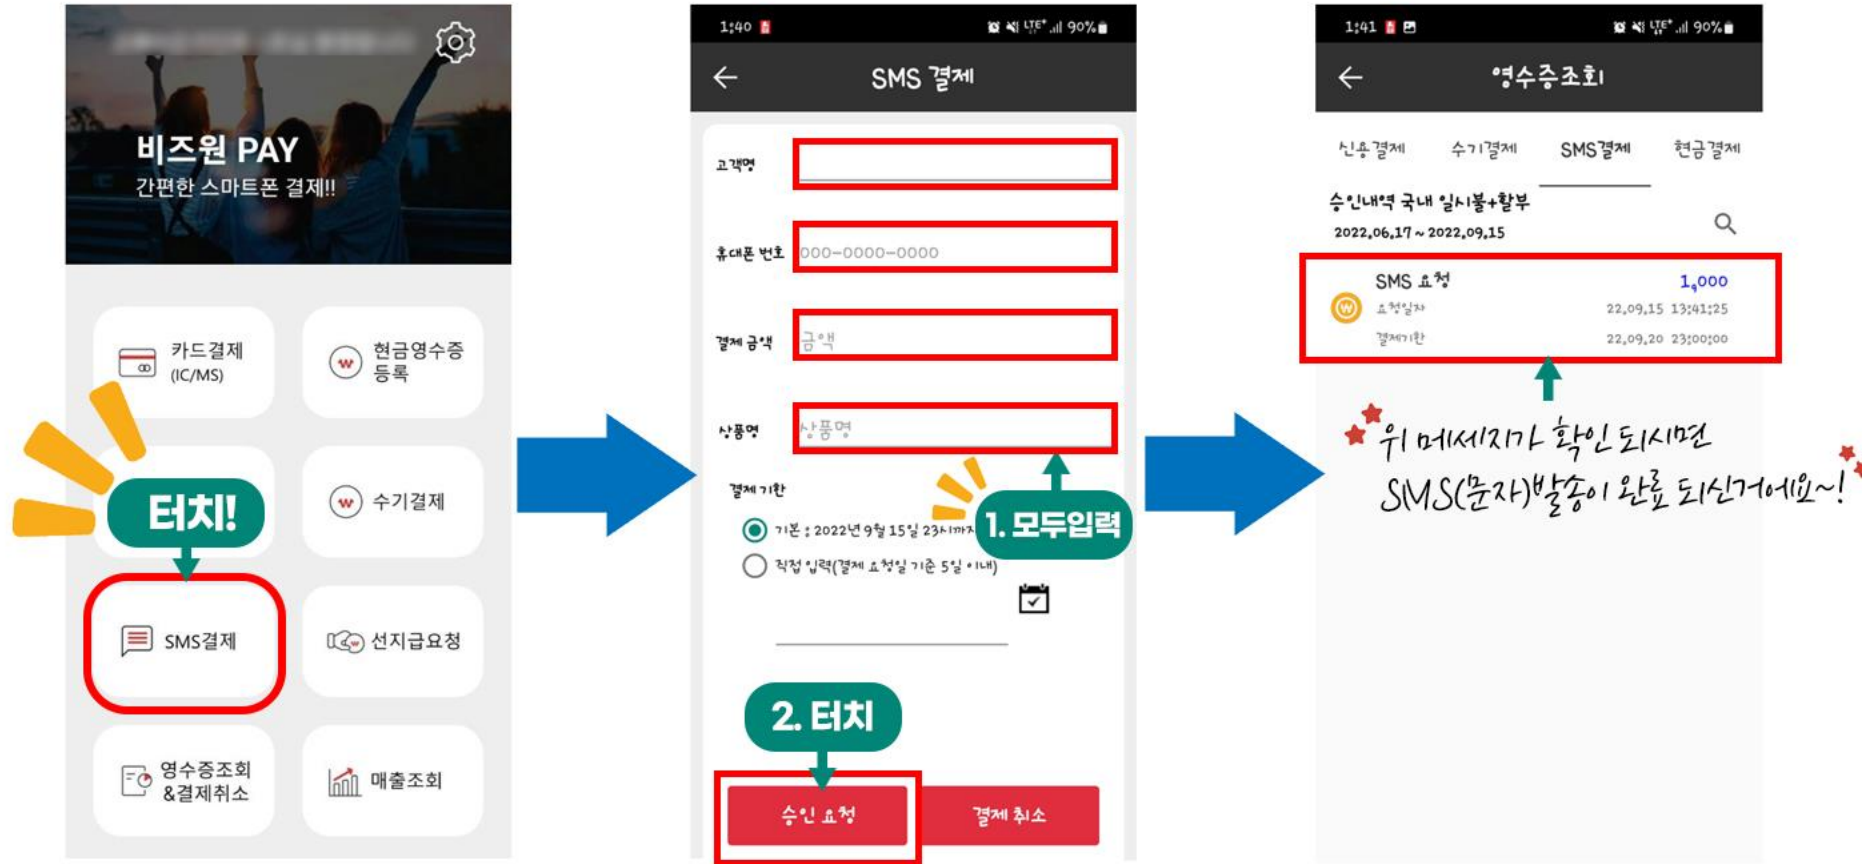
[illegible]

비즈원 PAY
간편한 스마트폰 결제!!

카드결제 (IC/MS)
현금영수증 등록
터치!
수기결제
SMS결제
선지급요청
영수증조회 &결제취소
매출조회

1:40
90%
SMS 결제
고객명
휴대폰 번호 000-0000-0000
결제 금액 금액
상품명 상품명
결제 기한
기본 : 2022년 9월 15일 23시까지
직접 입력(결제 요청일 기준 5일 이내)
1. 모두입력
2. 터치
승인 요청
결제 취소

1:41
90%
영수증조회
신용결제
수기결제
SMS결제
현금결제
승인내역 국내 일시불+할부
2022.06.17 ~ 2022.09.15
SMS 요청
1,000
요청일자
22.09.15 13:41:25
결제기한
22.09.20 23:00:00

위 메세지가 확인 되시면
SMS(문자)발송이 완료 되신거에요~!